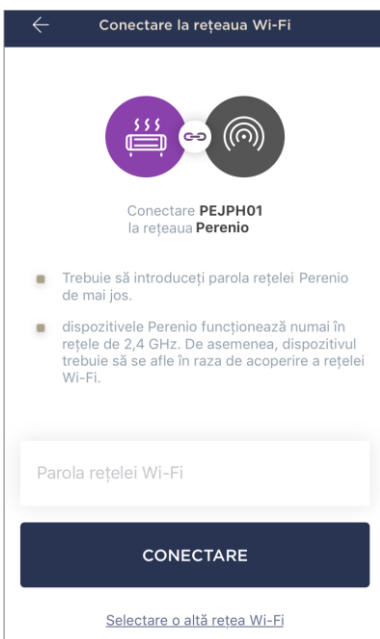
Conectare la rețeaua Wi-Fi

Conectare **PEJPH01**
la rețeaua **Perenio**

Trebuie să introduceți parola rețelei Perenio de mai jos.

dispozitivele Perenio funcționează numai în rețele de 2,4 GHz. De asemenea, dispozitivul trebuie să se afle în raza de acoperire a rețelei Wi-Fi.

Parola rețelei Wi-Fi

CONECTARE

Selectare o altă rețea Wi-Fi